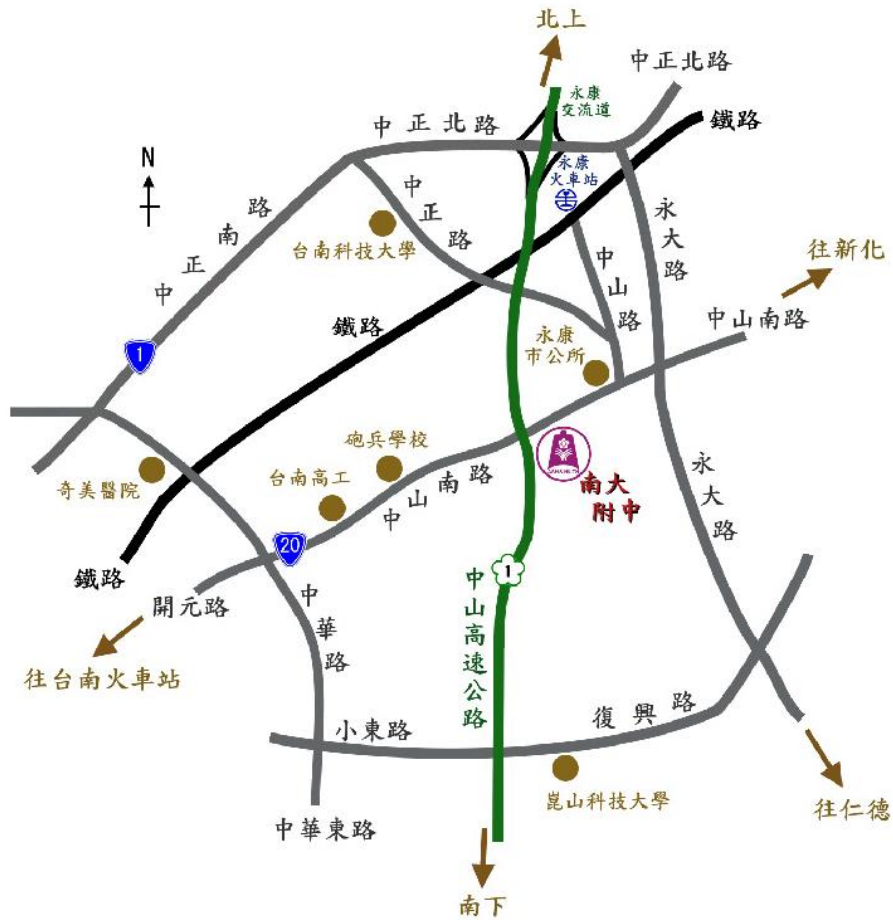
北上
中正北路
永康交流道
中正北路
鐵路
N
永康火車站
中正路
中正南路
台南科技大學
永大路
往新化
中山路
鐵路
中山南路
永康市公所
1
砲兵學校
奇美醫院
台南高工
中山南路
南大附中
永大路
鐵路
20
1
開元路
中華路
中山高速公路
往台南火車站
小東路
復興路
崑山科技大學
中華東路
往仁德
南下